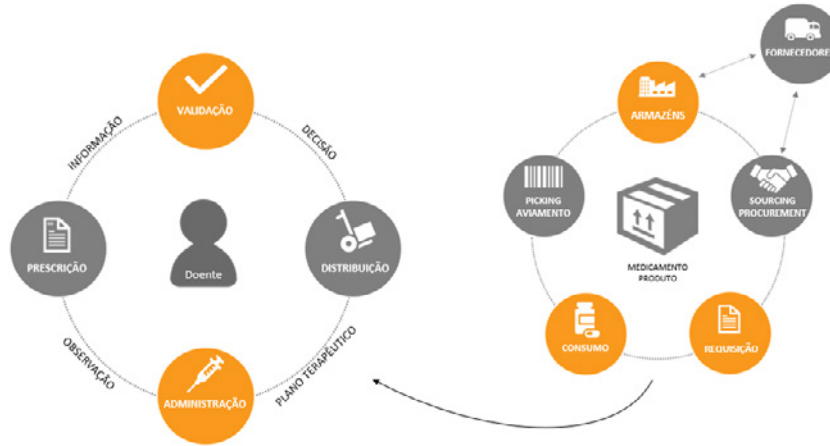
VALIDAÇÃO
INFORMAÇÃO
DECISÃO
PRESCRIÇÃO
Doente
DISTRIBUIÇÃO
OBSERVAÇÃO
PLANO TERAPÊUTICO
ADMINISTRAÇÃO

FORNECEDORE
ARMAZÉNS
PICKING AVIAMENTO
SOURCING PROCUREMENT
MEDICAMENTO PRODUTO
CONSUMO
REQUISIÇÃO